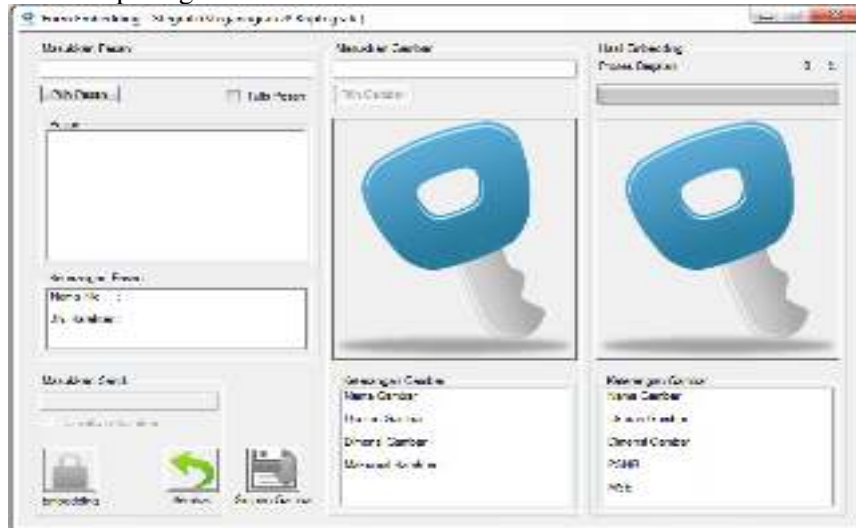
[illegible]

Masukkan Pesan

Pilih Pesan

Tulis Pesan

Pesan

Keterangan Pesan

Nama File :

Jumlah Karakter :

Masukkan Seed

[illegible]

Embedding

Kembali

Simpan Gambar

Masukkan Gambar

Pilih Gambar

Keterangan Gambar

Nama Gambar

Ukuran Gambar

Dimensi Gambar

Metadata Gambar

Hasil Embedding

Proses Enkripsi

0 %

Keterangan Gambar

Nama Gambar

Ukuran Gambar

Dimensi Gambar

PSNR

MSE